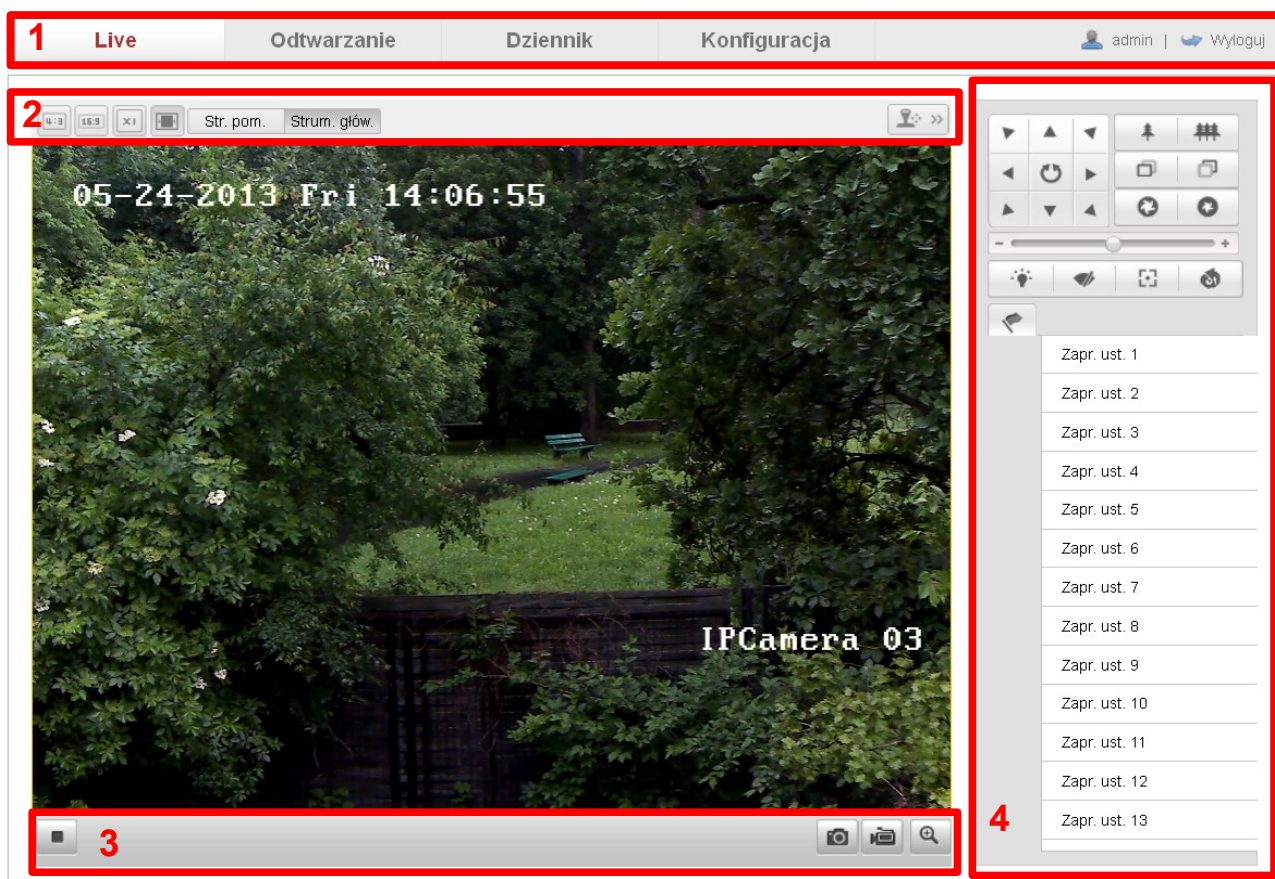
1 Live Odtwarzanie Dziennik Konfiguracja admin | Wyloguj

2 4:3 16:9 x1 Str. pom. Strum. głów.

05-24-2013 Fri 14:06:55

IPCamera 03

3

4

Zapr. ust. 1
Zapr. ust. 2
Zapr. ust. 3
Zapr. ust. 4
Zapr. ust. 5
Zapr. ust. 6
Zapr. ust. 7
Zapr. ust. 8
Zapr. ust. 9
Zapr. ust. 10
Zapr. ust. 11
Zapr. ust. 12
Zapr. ust. 13